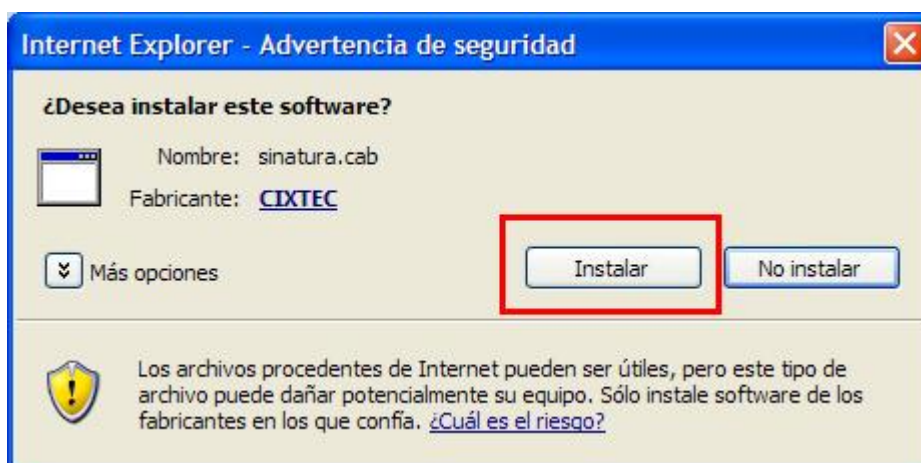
Internet Explorer - Advertencia de seguridad

¿Desea instalar este software?

Nombre: sinatura.cab

Fabricante: CIXTEC

Más opciones

Instalar

No instalar

Los archivos procedentes de Internet pueden ser útiles, pero este tipo de archivo puede dañar potencialmente su equipo. Sólo instale software de los fabricantes en los que confía. ¿Cuál es el riesgo?